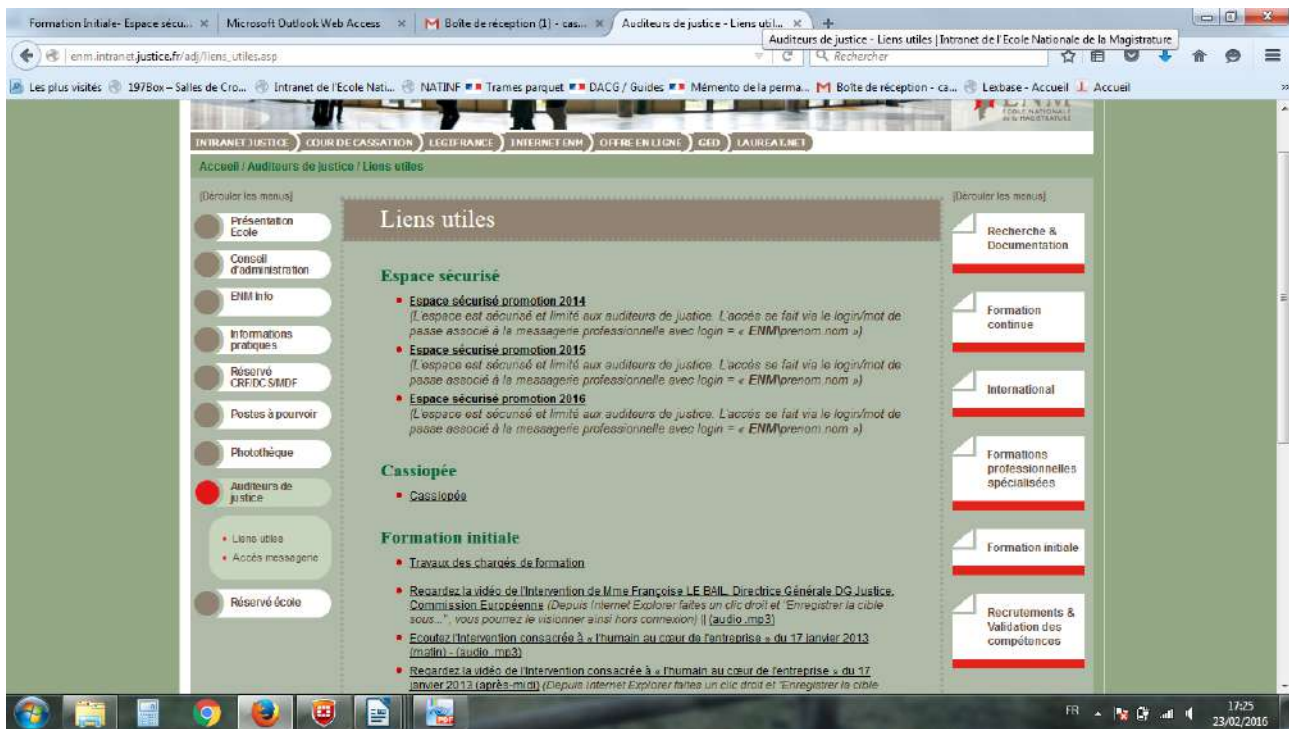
Formation Initiale- Espace sécu... × | Microsoft Outlook Web Access × | Boîte de réception (1) - cas... × | Auditeurs de justice - Liens util... × | +

Auditeurs de justice - Liens utiles | Intranet de l'Ecole Nationale de la Magistrature

enm.intranet.justice.fr/adj/liens_utiles.asp

Rechercher

Les plus visités | 197Box – Salles de Cro... | Intranet de l'Ecole Nati... | NATINF | Trames parquet | DACG / Guides | Mémento de la perma... | Boîte de réception - ca... | Lexbase - Accueil | Accueil

ECOLE NATIONALE DE LA MAGISTRATURE

INTRANET JUSTICE | COUR DE CASSATION | LEGIFRANCE | INTERNET ENM | OFFRE EN LIGNE | GED | LAUREAT.NET

Accueil / Auditeurs de justice / Liens utiles

[Dérouler les menus]

Présentation Ecole
Conseil d'administration
ENM Info
Informations pratiques
Réservé CRF/DCS/MDF
Postes à pourvoir
Photothèque
Auditeurs de justice
• Liens utiles
• Accès messagerie
Réservé école

Liens utiles

Espace sécurisé

• Espace sécurisé promotion 2014
(L'espace est sécurisé et limité aux auditeurs de justice. L'accès se fait via le login/mot de passe associé à la messagerie professionnelle avec login = « ENM\prenom.nom »)
• Espace sécurisé promotion 2015
(L'espace est sécurisé et limité aux auditeurs de justice. L'accès se fait via le login/mot de passe associé à la messagerie professionnelle avec login = « ENM\prenom.nom »)
• Espace sécurisé promotion 2016
(L'espace est sécurisé et limité aux auditeurs de justice. L'accès se fait via le login/mot de passe associé à la messagerie professionnelle avec login = « ENM\prenom.nom »)

Cassiopée

• Cassiopée

Formation initiale

• Travaux des chargés de formation

• Regardez la vidéo de l'Intervention de Mme Françoise LE BAIL, Directrice Générale DG Justice, Commission Européenne (Depuis Internet Explorer faites un clic droit et "Enregistrer la cible sous...", vous pourrez le visionner ainsi hors connexion) || (audio .mp3)
• Ecoutez l'intervention consacrée à « l'humain au cœur de l'entreprise » du 17 janvier 2013 (matin) - (audio .mp3)
• Regardez la vidéo de l'intervention consacrée à « l'humain au cœur de l'entreprise » du 17 janvier 2013 (après-midi) (Depuis Internet Explorer faites un clic droit et "Enregistrer la cible

[Dérouler les menus]

Recherche & Documentation
Formation continue
International
Formations professionnelles spécialisées
Formation initiale
Recrutements & Validation des compétences

FR 17:25 23/02/2016